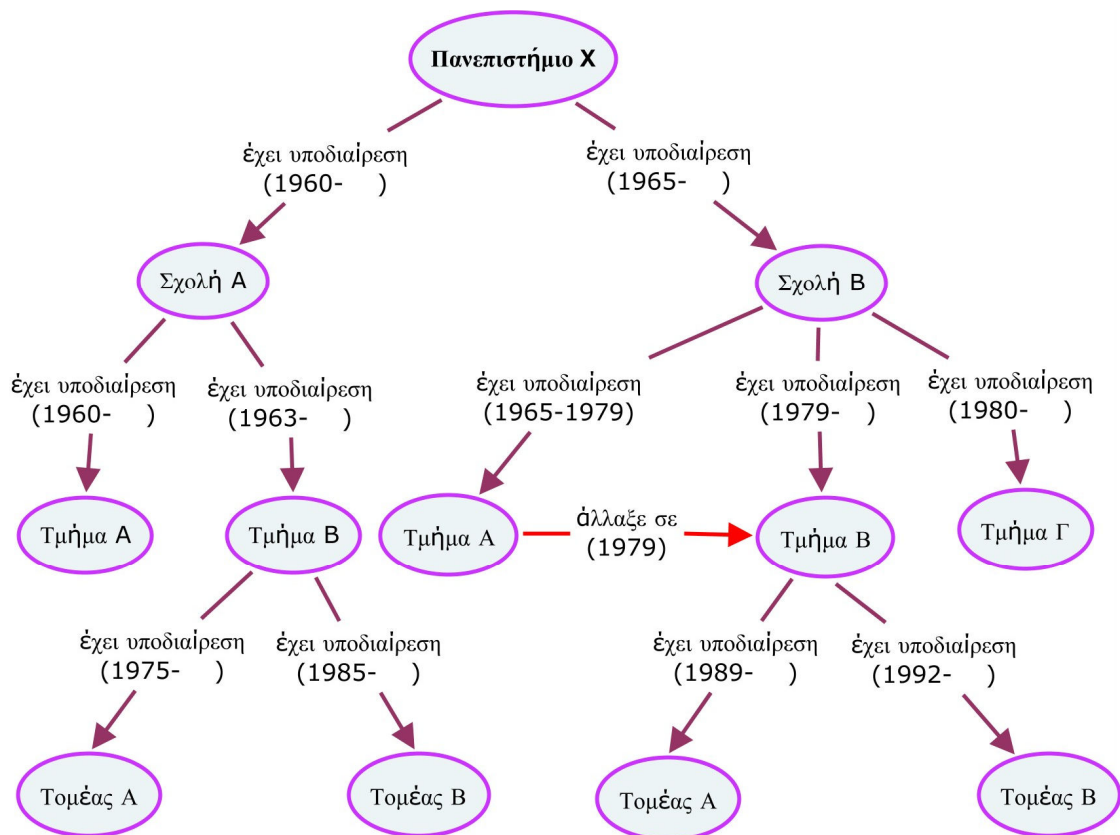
Πανεπιστήμιο Χ

έχει υποδιαίρεση (1960- )

έχει υποδιαίρεση (1965- )

Σχολή Α

Σχολή Β

έχει υποδιαίρεση (1960- )

έχει υποδιαίρεση (1963- )

έχει υποδιαίρεση (1965-1979)

έχει υποδιαίρεση (1979- )

έχει υποδιαίρεση (1980- )

Τμήμα Α

Τμήμα Β

Τμήμα Α

άλλαξε σε (1979)

Τμήμα Β

Τμήμα Γ

έχει υποδιαίρεση (1975- )

έχει υποδιαίρεση (1985- )

έχει υποδιαίρεση (1989- )

έχει υποδιαίρεση (1992- )

Τομέας Α

Τομέας Β

Τομέας Α

Τομέας Β